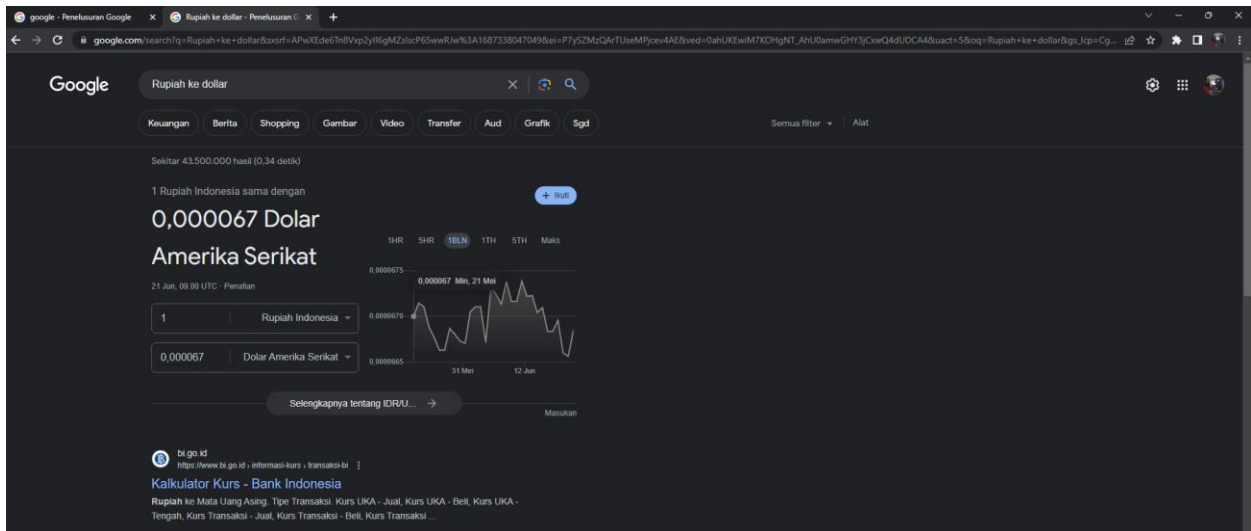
google - Penelusuran Google

Rupiah ke dollar - Penelusuran G

google.com/search?q=Rupiah+ke+dollar&sxsrf=APwXEde6Tn8Vxp2yll6gMZslscP65wwRJw%3A1687338047049&ei=P7ySZMzQArTUseMPjcev4AE&ved=0ahUKEwiM7KOHgNT_AhU0amwGHY3jCxwQ4dUDCA4&uact=5&oq=Rupiah+ke+dollar&gs_lcp=Cg...

Google

Rupiah ke dollar

Keuangan Berita Shopping Gambar Video Transfer Aud Grafik Sgd

Semua filter Alat

Sekitar 43.500.000 hasil (0,34 detik)

1 Rupiah Indonesia sama dengan

0,000067 Dolar Amerika Serikat

21 Jun, 09.00 UTC · Penafian

+ Ikuti

1HR 5HR 1BLN 1TH 5TH Maks

0,0000675

0,000067 Min, 21 Mei

0,0000670

0,0000665

31 Mei 12 Jun

1 Rupiah Indonesia

0,000067 Dolar Amerika Serikat

Selengkapnya tentang IDR/U... →

Masukan

bi.go.id
https://www.bi.go.id › informasi-kurs › transaksi-bi

Kalkulator Kurs - Bank Indonesia

Rupiah ke Mata Uang Asing. Tipe Transaksi. Kurs UKA - Jual, Kurs UKA - Beli, Kurs UKA - Tengah, Kurs Transaksi - Jual, Kurs Transaksi - Beli, Kurs Transaksi ...